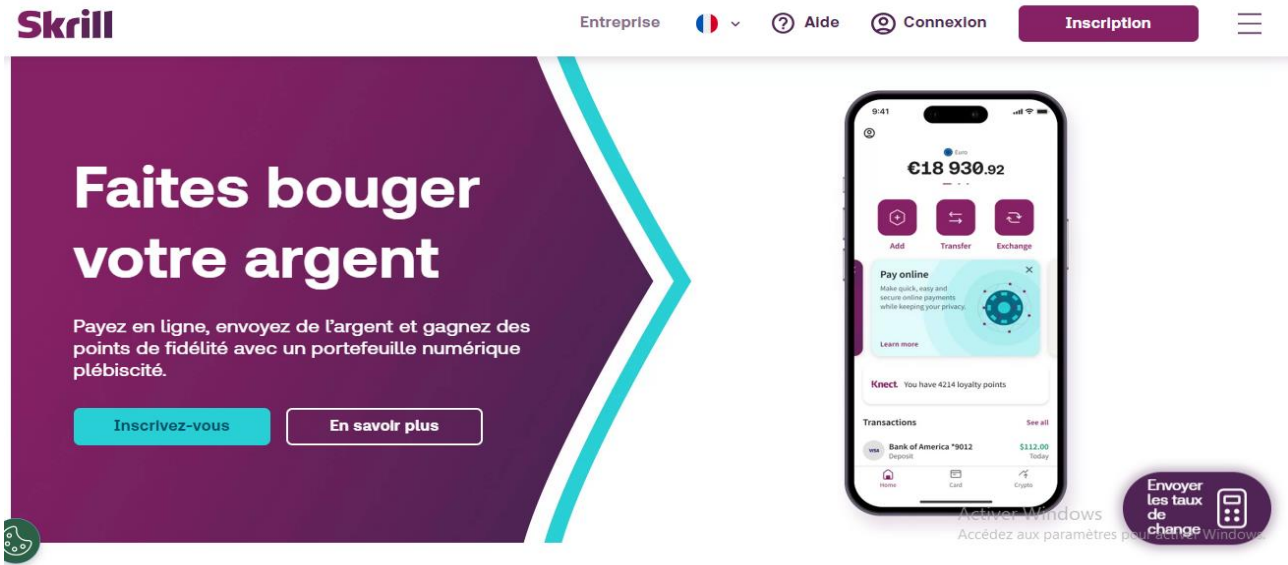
Skrill

Entreprise
Aide
Connexion
Inscription

Faites bouger votre argent

Payez en ligne, envoyez de l'argent et gagnez des points de fidélité avec un portefeuille numérique plébiscité.

Inscrivez-vous
En savoir plus

9:41
Euro
€18 930.92
Add
Transfer
Exchange
Pay online
Make quick, easy and secure online payments while keeping your privacy.
Learn more
Knect You have 4214 loyalty points
Transactions
See all
VISA Bank of America *9012
Deposit
$112.00
Today
Home
Card
Crypto

Envoyer les taux de change

Activer Windows
Accédez aux paramètres pour activer Windows.